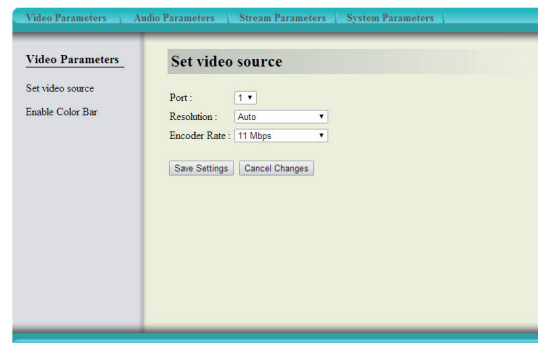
Video Parameters | Audio Parameters | Stream Parameters | System Parameters

Video Parameters

Set video source

Enable Color Bar

Set video source

Port : 1

Resolution : Auto

Encoder Rate : 11 Mbps

Save Settings | Cancel Changes